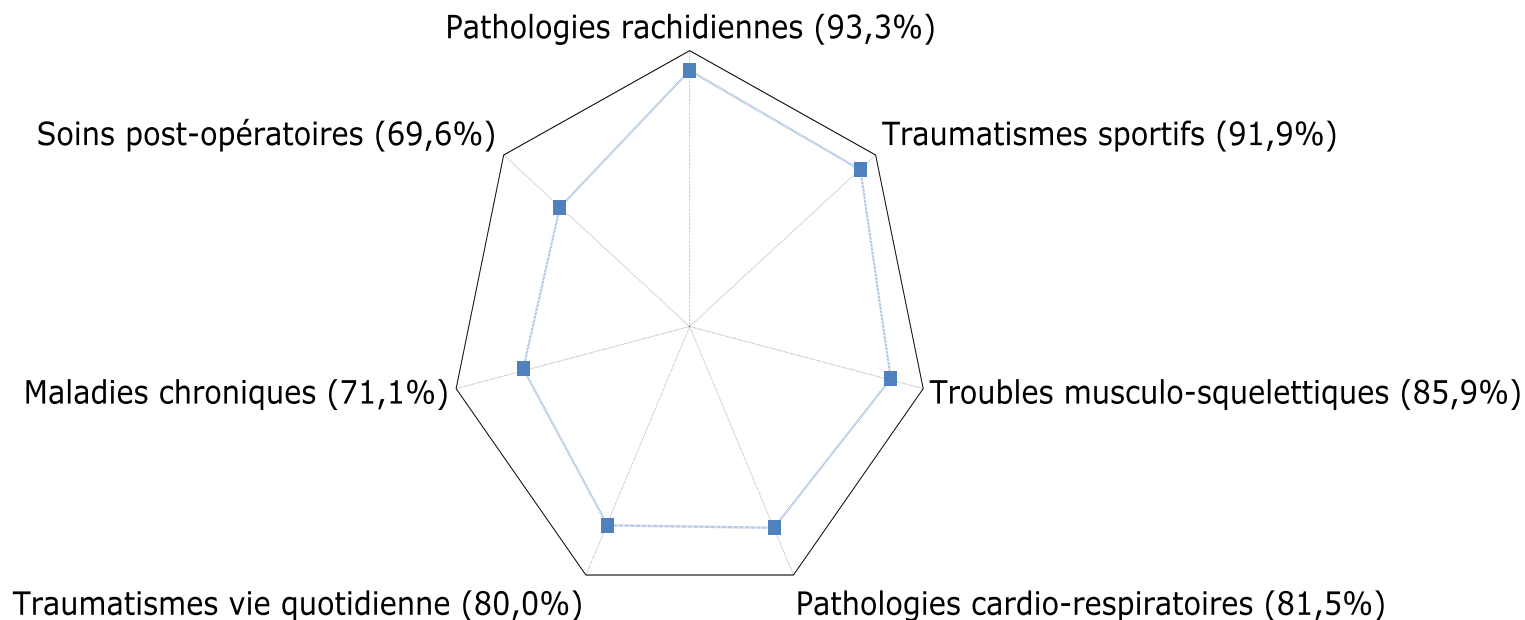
Pathologies rachidiennes (93,3%)

Soins post-opératoires (69,6%)

Traumatismes sportifs (91,9%)

Maladies chroniques (71,1%)

Troubles musculo-squelettiques (85,9%)

Traumatismes vie quotidienne (80,0%)

Pathologies cardio-respiratoires (81,5%)